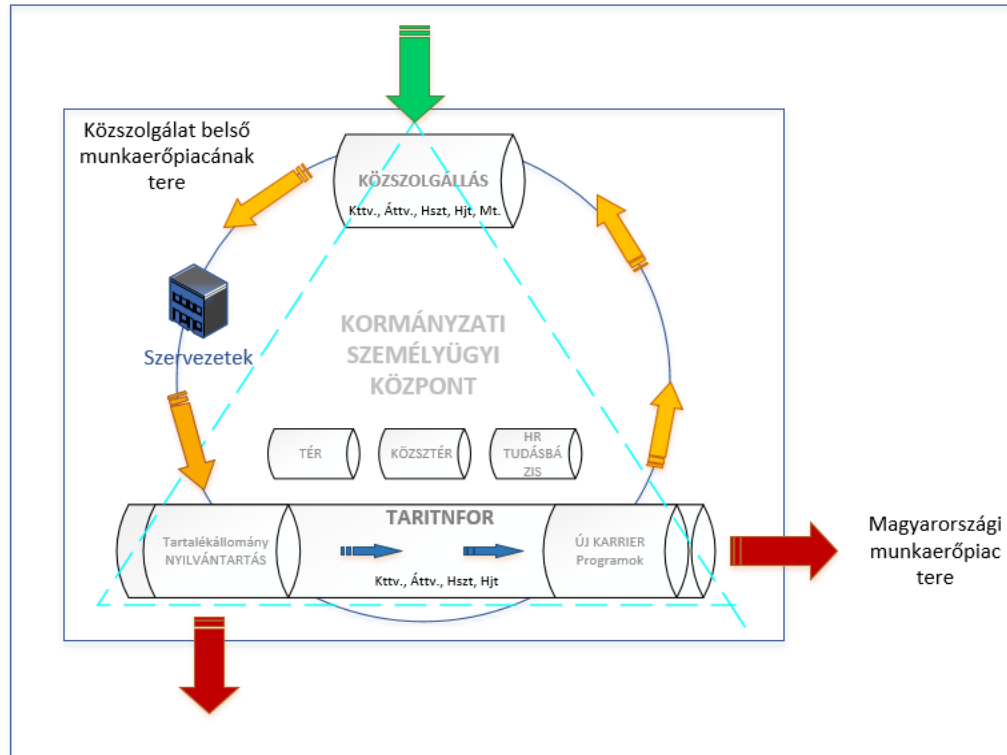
Közszolgálat belső munkaerőpiacának tere

KÖZSZOLGÁLLÁS

Kttv., Áttv., Hszt, Hjt, Mt.

Szervezetek

KORMÁNYZATI SZEMÉLYÜGYI KÖZPONT

TÉR

KÖZSZTÉR

HR TUDÁSBÁZIS

TARITNFOR

Tartalékállomány NYILVÁNTARTÁS

ÚJ KARRIER Programok

Kttv., Áttv., Hszt, Hjt

Magyarországi munkaerőpiac tere